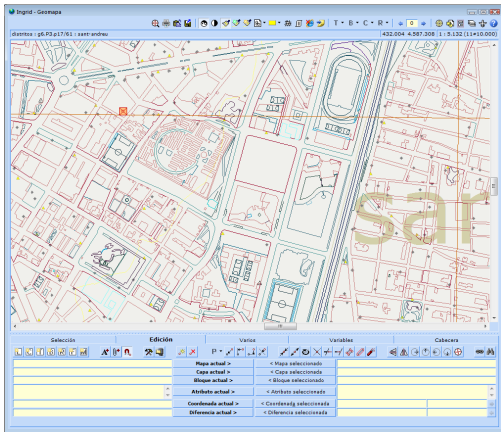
Ingrid - Geomapa

T · B · C · R · 0

districtes - g6.P3.p17/61 : sant-andreu

432.004 4.587.308 1 : 5.132 (11=10.000)

sar

Selección

Edición

Varios

Variables

Cabecera

Mapa actual >
< Mapa seleccionado

Capa actual >
< Capa seleccionada

Bloque actual >
< Bloque seleccionado

Atributo actual >
< Atributo seleccionado

Coordenada actual >
< Coordenada seleccionada

Diferencia actual >
< Diferencia seleccionada